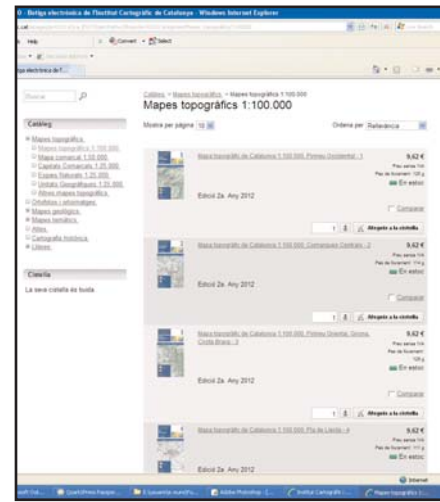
Botiga electrònica de l'Institut Cartogràfic de Catalunya - Windows Internet Explorer

Help

Convert • Select

Botiga electrònica de l'I...

Buscar

Catàleg

Mapes topogràfics
Mapes topogràfics 1:100.000
Mapa comarcal 1:50.000
Capitals Comarcals 1:25.000
Espais Naturals 1:25.000
Unitats Geogràfiques 1:25.000
Altres mapes topogràfics
Ortofotos i ortoimatges
Mapes geològics
Mapes temàtics
Atles
Cartografia històrica
Llibres

Cistella

La seva cistella és buida.

Catàleg > Mapes topogràfics > Mapes topogràfics 1:100.000

Mapes topogràfics 1:100.000

Mostra per pàgina 10

Ordena per Rellevància

Mapa topogràfic de Catalunya 1:100.000. Pirineu Occidental - 1

9,62 €

Preu sense IVA
Pes de facturació 128 g
En estoc

Edició 2a. Any 2012

Comparar

1 Afegeix a la cistella

Mapa topogràfic de Catalunya 1:100.000. Comarques Centrals - 2

9,62 €

Preu sense IVA
Pes de facturació 114 g
En estoc

Edició 2a. Any 2012

Comparar

1 Afegeix a la cistella

Mapa topogràfic de Catalunya 1:100.000. Pirineu Oriental. Girona. Costa Brava - 3

9,62 €

Preu sense IVA
Pes de facturació 128 g
En estoc

Edició 2a. Any 2012

Comparar

1 Afegeix a la cistella

Mapa topogràfic de Catalunya 1:100.000. Pla de Lleida - 4

9,62 €

Preu sense IVA
Pes de facturació 117 g
En estoc

Edició 2a. Any 2012

Internet

QuarkXPress Passport
Adobe Photoshop
Institut Cartogràfic
Mapes topogràfics 1...